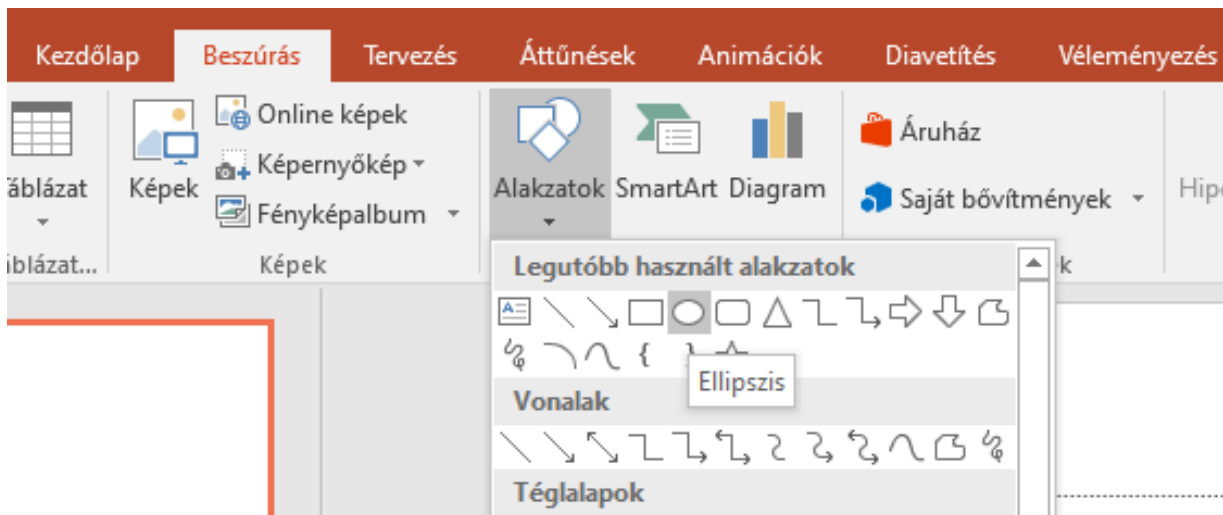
Kezdőlap Beszúrás Tervezés Áttűnések Animációk Diavetítés Véleményezés

áblázat

áblázat...

Képek

Online képek

Képernyőkép

Fényképalbum

Képek

Alakzatok

SmartArt

Diagram

Áruház

Saját bővítmények

k

Hip

Legutóbb használt alakzatok

Ellipszis

Vonalak

Téglalapok